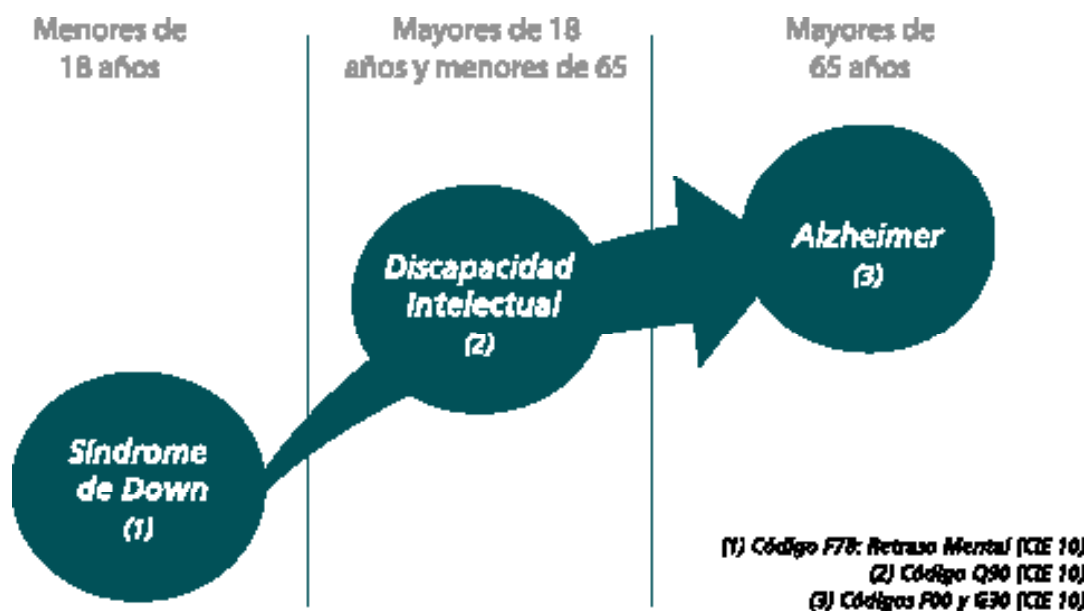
Menores de 18 años

Mayores de 18 años y menores de 65

Mayores de 65 años

Alzheimer (3)

Discapacidad Intelectual (2)

Síndrome de Down (1)

(1) Código F78: Retraso Mental (CIE 10)
(2) Código Q90 (CIE 10)
(3) Códigos F00 y G30 (CIE 10)